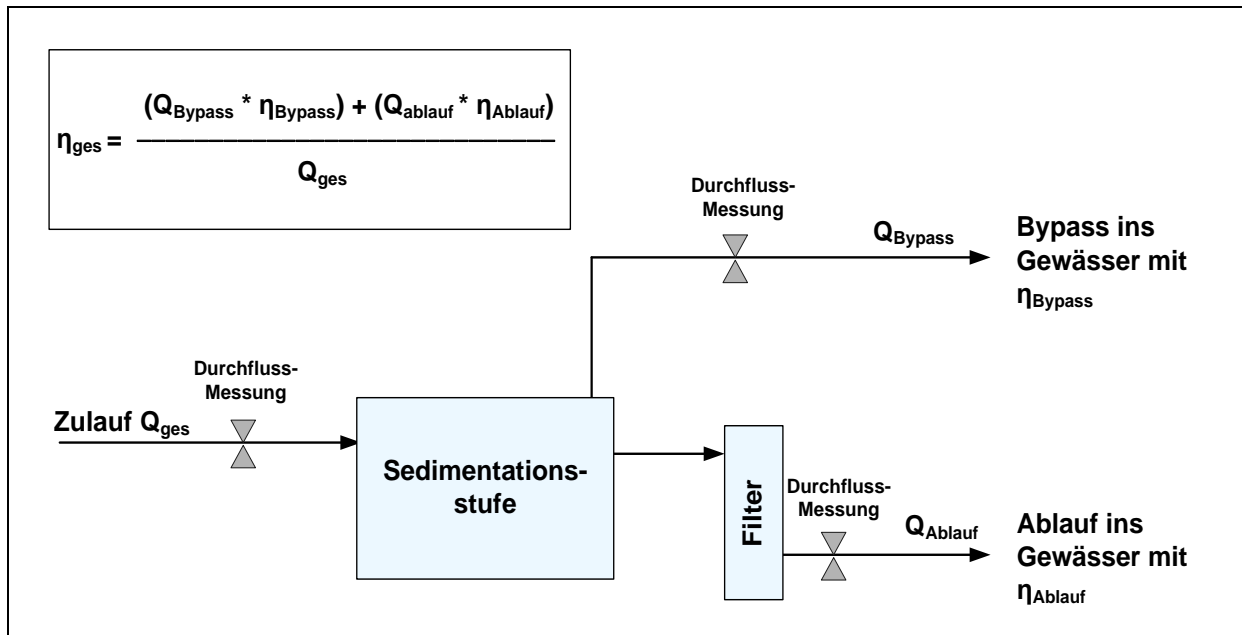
$\eta_{ges} = \frac{(Q_{Bypass} * \eta_{Bypass}) + (Q_{ablauf} * \eta_{Ablauf})}{Q_{ges}}$

Durchfluss-Messung

$Q_{Bypass}$

Bypass ins Gewässer mit $\eta_{Bypass}$

Durchfluss-Messung

Zulauf $Q_{ges}$

Sedimentationsstufe

Filter

Durchfluss-Messung

$Q_{Ablauf}$

Ablauf ins Gewässer mit $\eta_{Ablauf}$